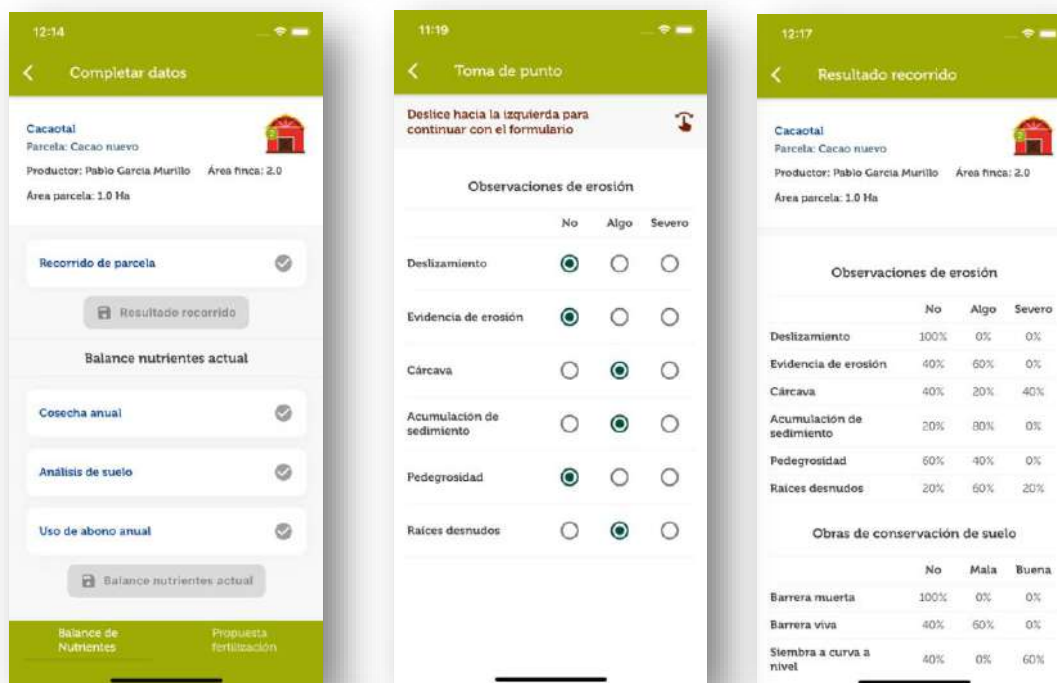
12:14

Completar datos

Cacaotal
Parcela: Cacao nuevo
Productor: Pablo García Murillo Área finca: 2.0
Área parcela: 1.0 Ha

Recorrido de parcela

Resultado recorrido

Balance nutrientes actual

Cosecha anual

Análisis de suelo

Uso de abono anual

Balance nutrientes actual

Balance de Nutrientes
Propuesta fertilización

11:19

Toma de punto

Deslice hacia la izquierda para continuar con el formulario

Observaciones de erosión

| | No | Algo | Severo |
|---|---|---|---|
| Deslizamiento | | | |
| Evidencia de erosión | | | |
| Cárcava | | | |
| Acumulación de sedimiento | | | |
| Pedegrosidad | | | |
| Raíces desnudos | | | |

12:17

Resultado recorrido

Cacaotal
Parcela: Cacao nuevo
Productor: Pablo García Murillo Área finca: 2.0
Área parcela: 1.0 Ha

Observaciones de erosión

| | No | Algo | Severo |
|---|---|---|---|
| Deslizamiento | 100% | 0% | 0% |
| Evidencia de erosión | 40% | 60% | 0% |
| Cárcava | 40% | 20% | 40% |
| Acumulación de sedimiento | 20% | 80% | 0% |
| Pedegrosidad | 60% | 40% | 0% |
| Raíces desnudos | 20% | 60% | 20% |

Obras de conservación de suelo

| | No | Mala | Buena |
|---|---|---|---|
| Barrera muerta | 100% | 0% | 0% |
| Barrera viva | 40% | 60% | 0% |
| Siembra a curva a nivel | 40% | 0% | 60% |